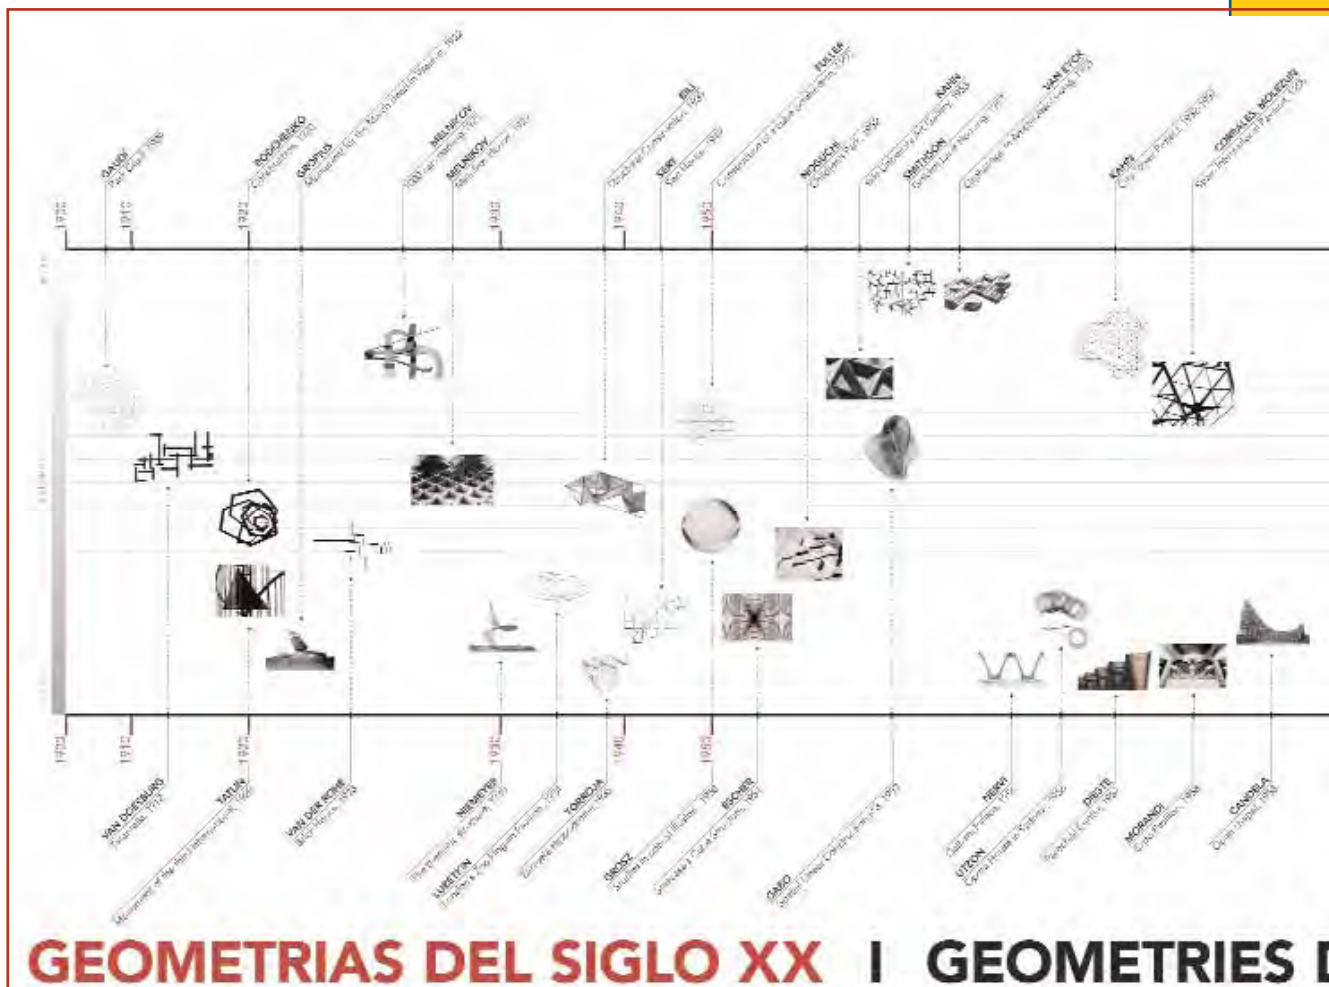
GAUDI
RODCHENKO
GROPIUS
MELNIKOV
MELNIKOV
EILL
SERT
FULLER
NOGUCHI
KAHN
SMITHSON
VAN EYCK
KAHN
CORRALES, MOLEZUN

1900
1910
1920
1930
1940
1950

1900
1910
1920
1930
1940
1950

VAN DOESBURG
TATLIN
VAN DER ROHE
NIEMEYER
LUBETKIN
TORROJA
GROSZ
ESCHER
GABO
NERVI
UTZON
DIESTE
MORANDI
CANDELA

GEOMETRIAS DEL SIGLO XX | GEOMETRIES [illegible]